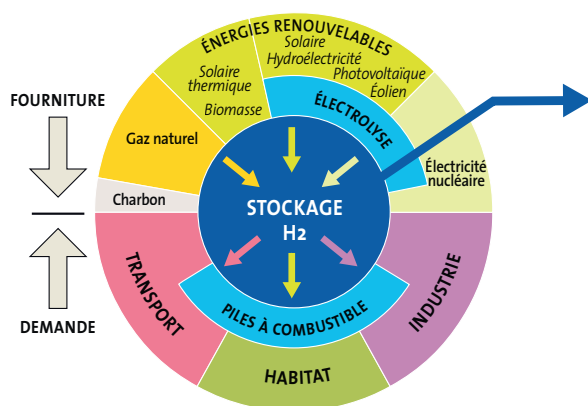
FOURNITURE

DEMANDE

ÉNERGIES RENOUVELABLES
Solaire
Hydroélectricité
Photovoltaïque
Éolien
Solaire thermique
Biomasse

Gaz naturel

Charbon

ÉLECTROLYSE

Électricité nucléaire

STOCKAGE
H2

PILES À COMBUSTIBLE

TRANSPORT

HABITAT

INDUSTRIE